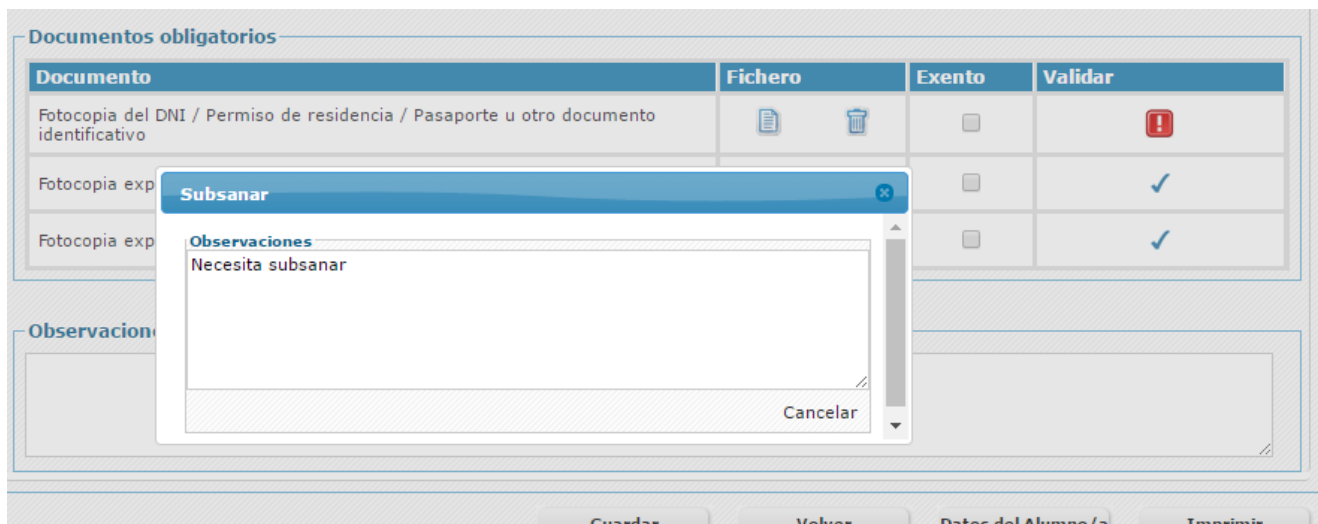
Documentos obligatorios

| Documento | Fichero | Exento | Validar |
|---|---|---|---|
| Fotocopia del DNI / Permiso de residencia / Pasaporte u otro documento identificativo | | | |
| Fotocopia exp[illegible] | | | ✓ |
| Fotocopia exp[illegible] | | | ✓ |

Observacion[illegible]

Subsanar

Observaciones

Necesita subsanar

Cancelar

Guardar Volver Datos del Alumno/a Imprimir